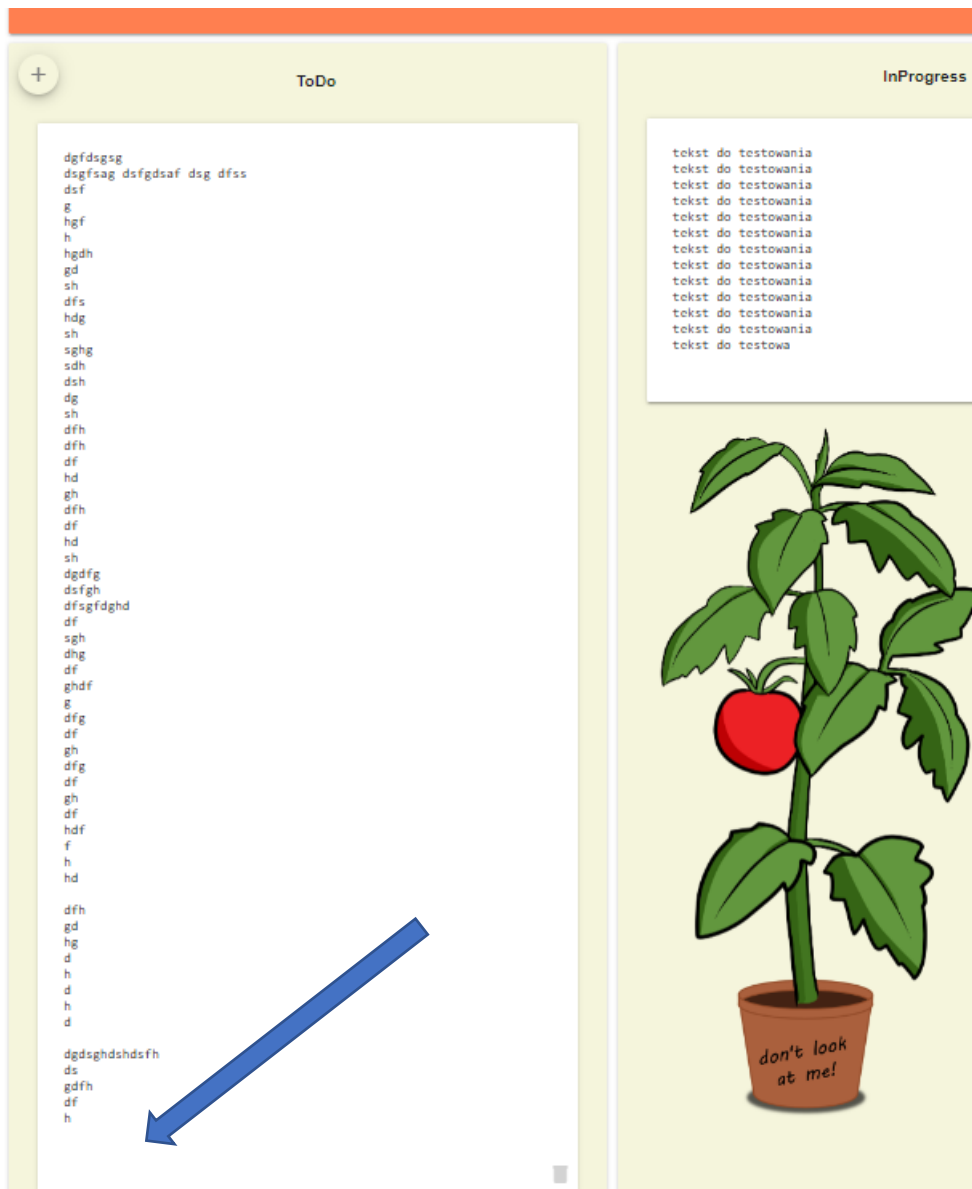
+

ToDo

dgfdsgsg
dsgfsag dsfgdsaf dsg dfss
dsf
g
hgf
h
hgdh
gd
sh
dfs
hdg
sh
sghg
sdh
dsh
dg
sh
dfh
dfh
df
hd
gh
dfh
df
hd
sh
dgdfg
dsfgh
dfsgfdghd
df
sgh
dhg
df
ghdf
g
dfg
df
gh
dfg
df
gh
df
hdf
f
h
hd

dfh
gd
hg
d
h
d
h
d

dgdsghdshdsfh
ds
gdfh
df
h

InProgress

tekst do testowania
tekst do testowania
tekst do testowania
tekst do testowania
tekst do testowania
tekst do testowania
tekst do testowania
tekst do testowania
tekst do testowania
tekst do testowania
tekst do testowania
tekst do testowania
tekst do testowa

don't look at me!